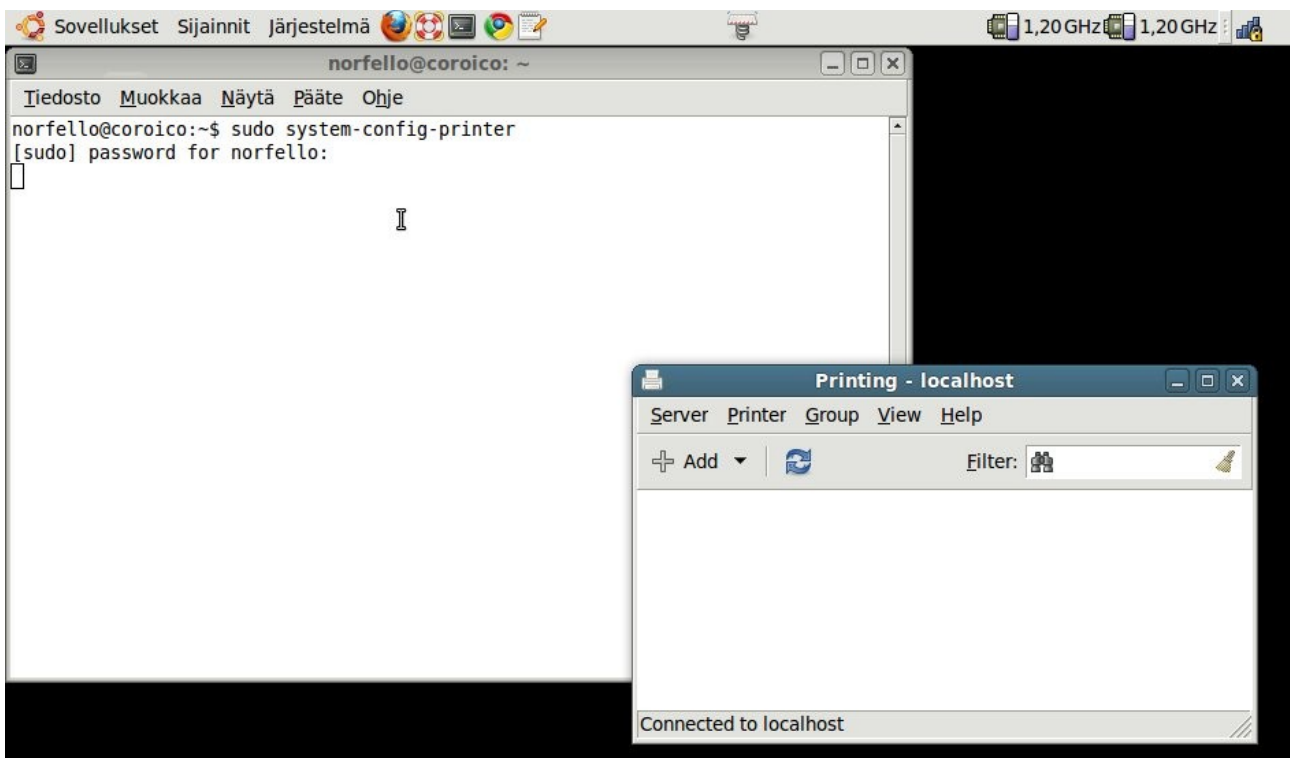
Sovellukset Sijainnit Järjestelmä

1,20 GHz 1,20 GHz

norfello@coroico: ~

Tiedosto Muokkaa Näytä Pääte Ohje

norfello@coroico:~$ sudo system-config-printer
[sudo] password for norfello:

Printing - localhost

Server Printer Group View Help

Add

Filter:

Connected to localhost